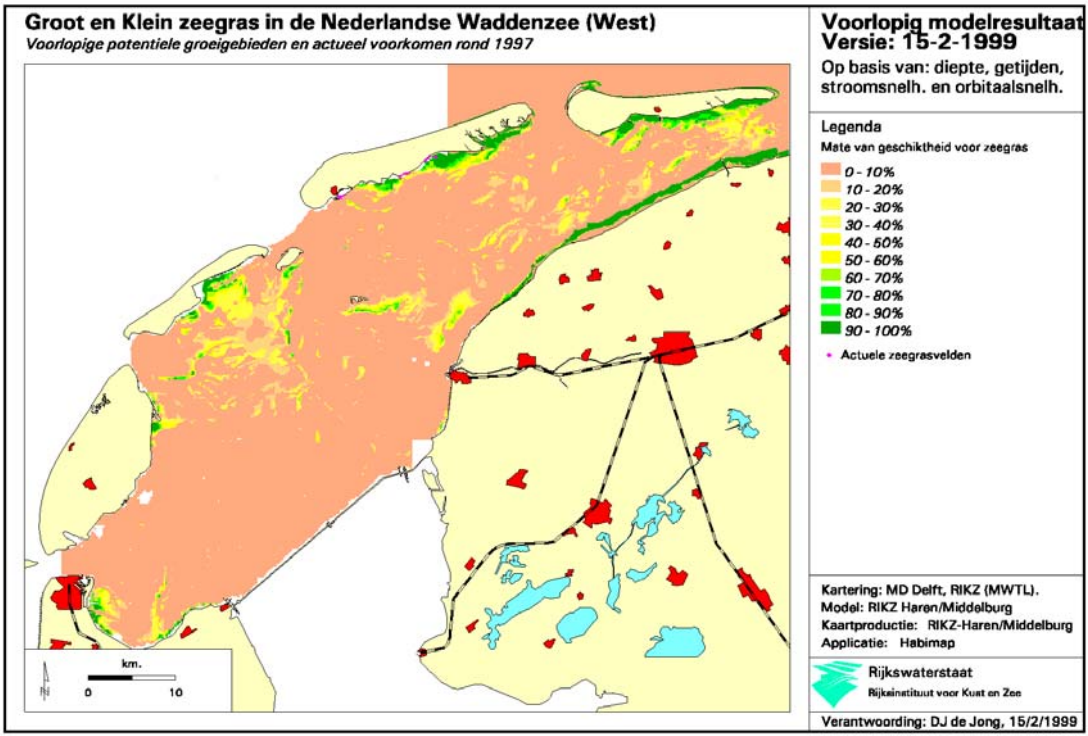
Groot en Klein zeegras in de Nederlandse Waddenzee (West)
Voorlopige potentiele groeigebieden en actueel voorkomen rond 1997

Voorlopig modelresultaat
Versie: 15-2-1999
Op basis van: diepte, getijden, stroomsnelh. en orbitaalsnelh.

Legenda
Mate van geschiktheid voor zeegras
0 - 10%
10 - 20%
20 - 30%
30 - 40%
40 - 50%
50 - 60%
60 - 70%
70 - 80%
80 - 90%
90 - 100%
Actuele zeegrasvelden

Kartering: MD Delft, RIKZ (MWTL).
Model: RIKZ Haren/Middelburg
Kaartproductie: RIKZ-Haren/Middelburg
Applicatie: Habimap

Rijkswaterstaat
Rijksinstituut voor Kust en Zee

Verantwoording: DJ de Jong, 15/2/1999

km.
0 10